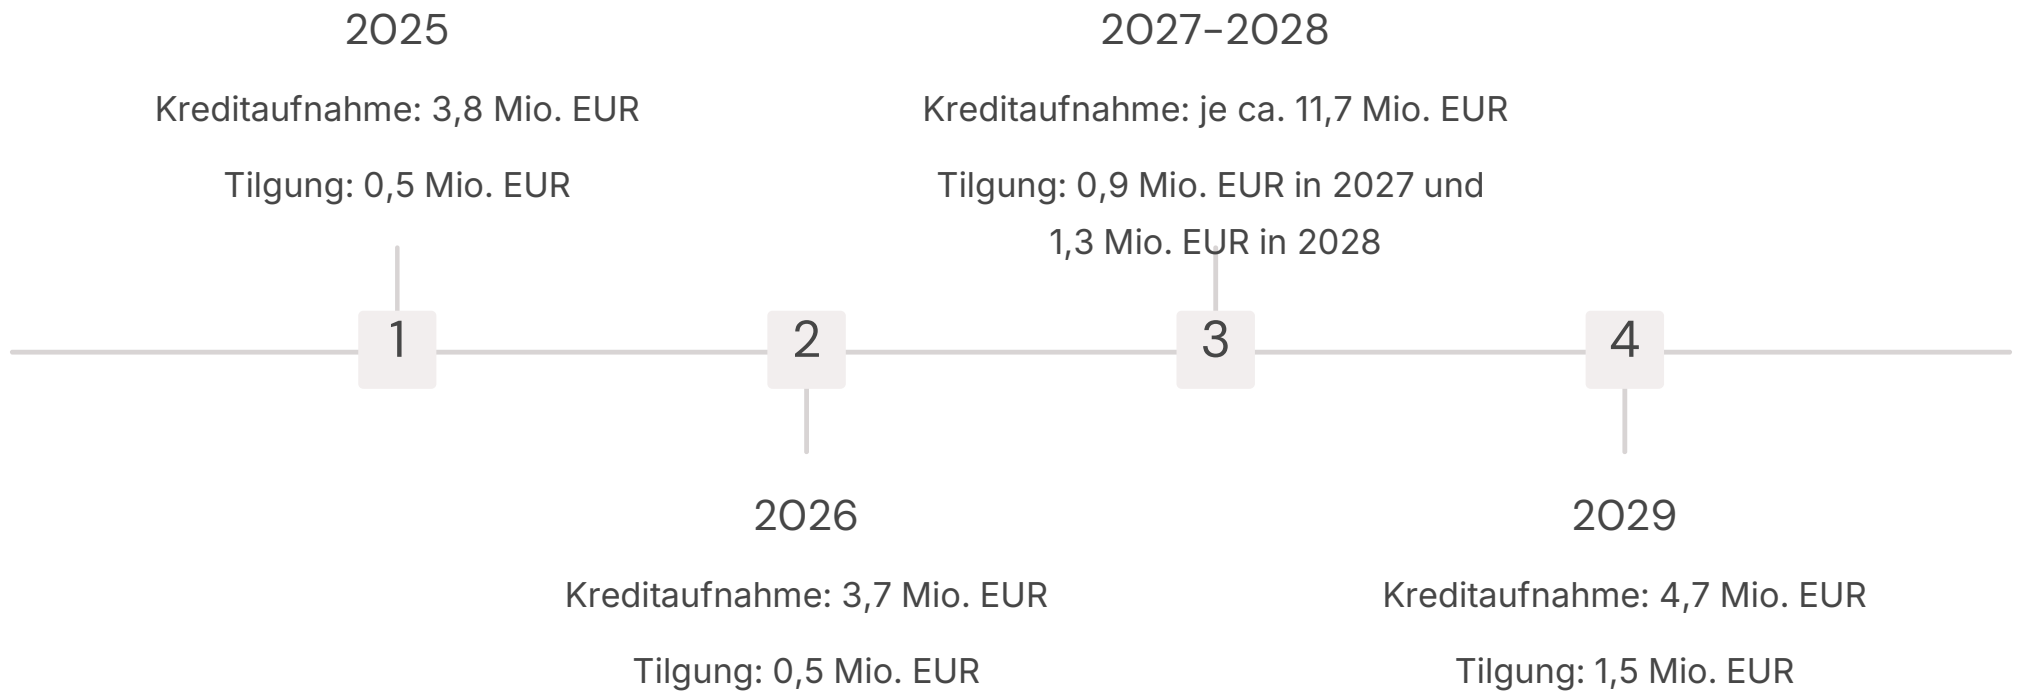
2025

Kreditaufnahme: 3,8 Mio. EUR

Tilgung: 0,5 Mio. EUR

2027–2028

Kreditaufnahme: je ca. 11,7 Mio. EUR

Tilgung: 0,9 Mio. EUR in 2027 und 1,3 Mio. EUR in 2028

1

2

3

4

2026

Kreditaufnahme: 3,7 Mio. EUR

Tilgung: 0,5 Mio. EUR

2029

Kreditaufnahme: 4,7 Mio. EUR

Tilgung: 1,5 Mio. EUR